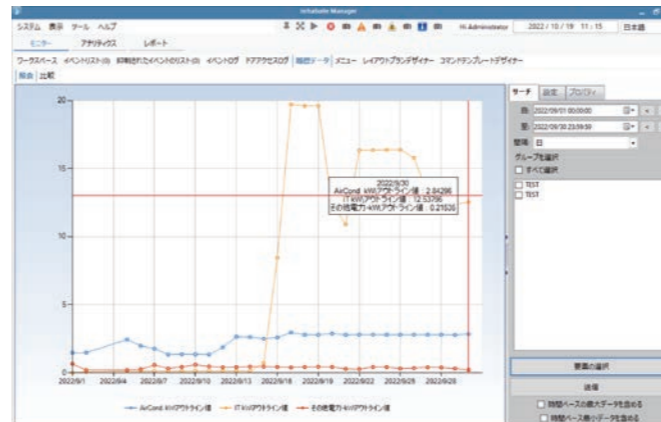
Infrasuite Manager

システム 表示 ツール ヘルプ

Hi Administrator 2022 / 10 / 19 11 : 15 日本語

モニター アナリティクス レポート

ワークスペース イベントリスト(0) 抑制されたイベントのリスト(0) イベントログ ドアアクセスログ 履歴データ メニュー レイアウトブランドデザイナー コマンドテンプレートデザイナー

現在 比較

20

15

10

5

0

2022/9/1 2022/9/4 2022/9/7 2022/9/10 2022/9/13 2022/9/16 2022/9/19 2022/9/22 2022/9/25 2022/9/28

2022/9/30
AirCond. kWアウトライン値 : 2.84296
IT kWアウトライン値 : 12.53796
その他電力 kWアウトライン値 : 0.21636

AirCond. kWアウトライン値 IT kWアウトライン値 その他電力 kWアウトライン値

サーチ 設定 プロパティ

自: 2022/09/01 00:00:00

至: 2022/09/30 23:59:59

間隔 日

グループを選択

すべて選択

TEST

TEST

要素の選択

送信

時間ベースの最大データを含める

時間ベース最小データを含める